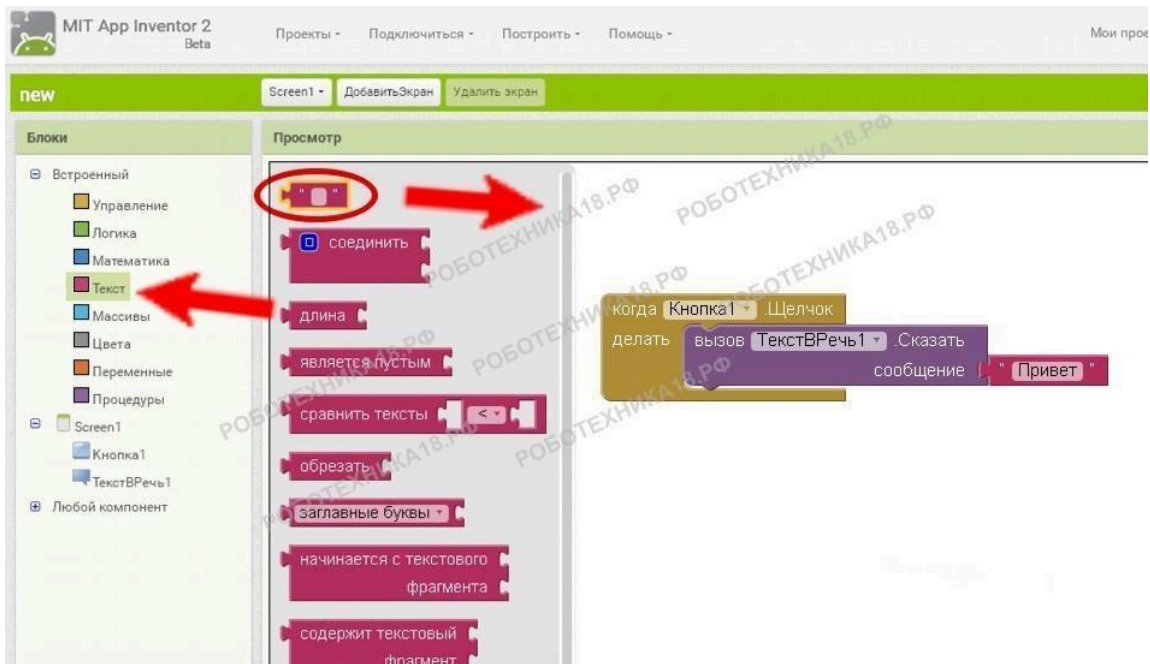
MIT App Inventor 2
Beta
Проекты · Подключиться · Построить · Помощь · Мои прое

new
Screen1 · ДобавитьЭкран Удалить экран

Блоки
Просмотр

Встроенный
Управление
Логика
Математика
Текст
Массивы
Цвета
Переменные
Процедуры
Screen1
Кнопка1
ТекстВРечь1
Любой компонент

" "
соединить
длина
является пустым
сравнить тексты <
обрезать
заглавные буквы
начинается с текстового фрагмента
содержит текстовый фрагмент

когда Кнопка1 .Щелчок
делать вызов ТекстВРечь1 .Сказать
сообщение " Привет "

РОБОТЕХНИКА18.РФ